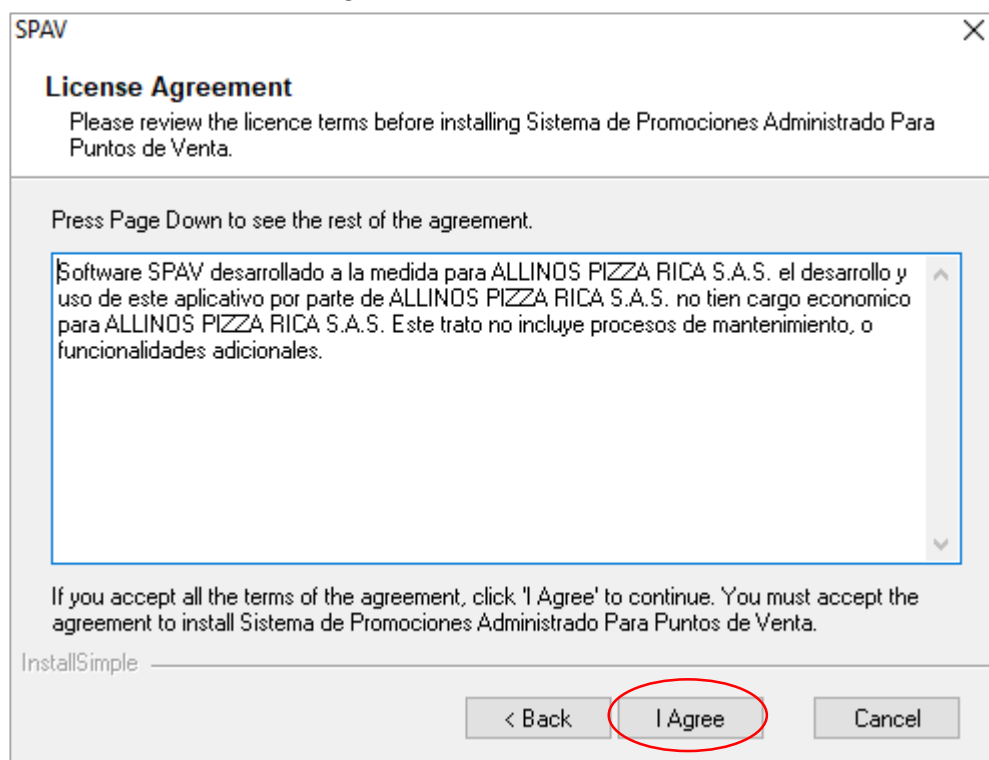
SPAV

License Agreement

Please review the licence terms before installing Sistema de Promociones Administrado Para Puntos de Venta.

Press Page Down to see the rest of the agreement.

Software SPAV desarrollado a la medida para ALLINOS PIZZA RICA S.A.S. el desarrollo y uso de este aplicativo por parte de ALLINOS PIZZA RICA S.A.S. no tien cargo economico para ALLINOS PIZZA RICA S.A.S. Este trato no incluye procesos de mantenimiento, o funcionalidades adicionales.

If you accept all the terms of the agreement, click 'I Agree' to continue. You must accept the agreement to install Sistema de Promociones Administrado Para Puntos de Venta.

InstallSimple

< Back

I Agree

Cancel